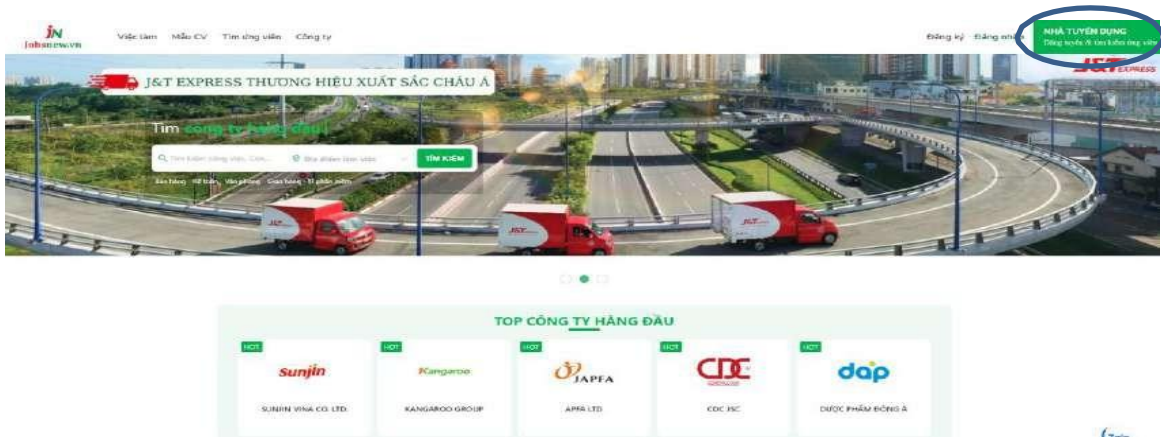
JN
Jobsnew.vn

Việc làm Mẫu CV Tìm ứng viên Công ty

Đăng ký Đăng nhập

NHÀ TUYỂN DỤNG
Đăng tuyển & tìm kiếm ứng viên

J&T EXPRESS THƯƠNG HIỆU XUẤT SẮC CHÂU Á

J&T EXPRESS

Tìm công ty hàng đầu

Tìm kiếm công việc, Côn... Địa điểm làm việc TÌM KIẾM

Bán hàng Kế toán Văn phòng Giao hàng Sản phẩm mềm

TOP CÔNG TY HÀNG ĐẦU

HOT
sunjin
SUNJIN VINA CO. LTD.

HOT
Kangaroo
KANGAROO GROUP

HOT
JAPFA
APFA LTD

HOT
CDC
CDC JSC

HOT
dap
DƯỢC PHẨM ĐÔNG Á